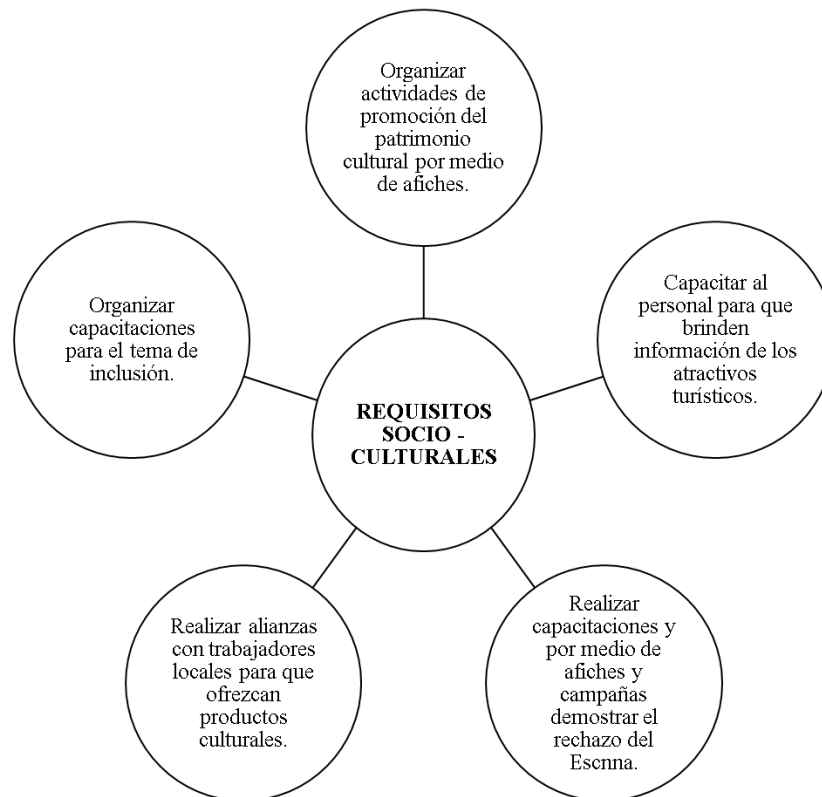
Organizar actividades de promoción del patrimonio cultural por medio de afiches.

Organizar capacitaciones para el tema de inclusión.

REQUISITOS SOCIO - CULTURALES

Capacitar al personal para que brinden información de los atractivos turísticos.

Realizar alianzas con trabajadores locales para que ofrezcan productos culturales.

Realizar capacitaciones y por medio de afiches y campañas demostrar el rechazo del Escnna.